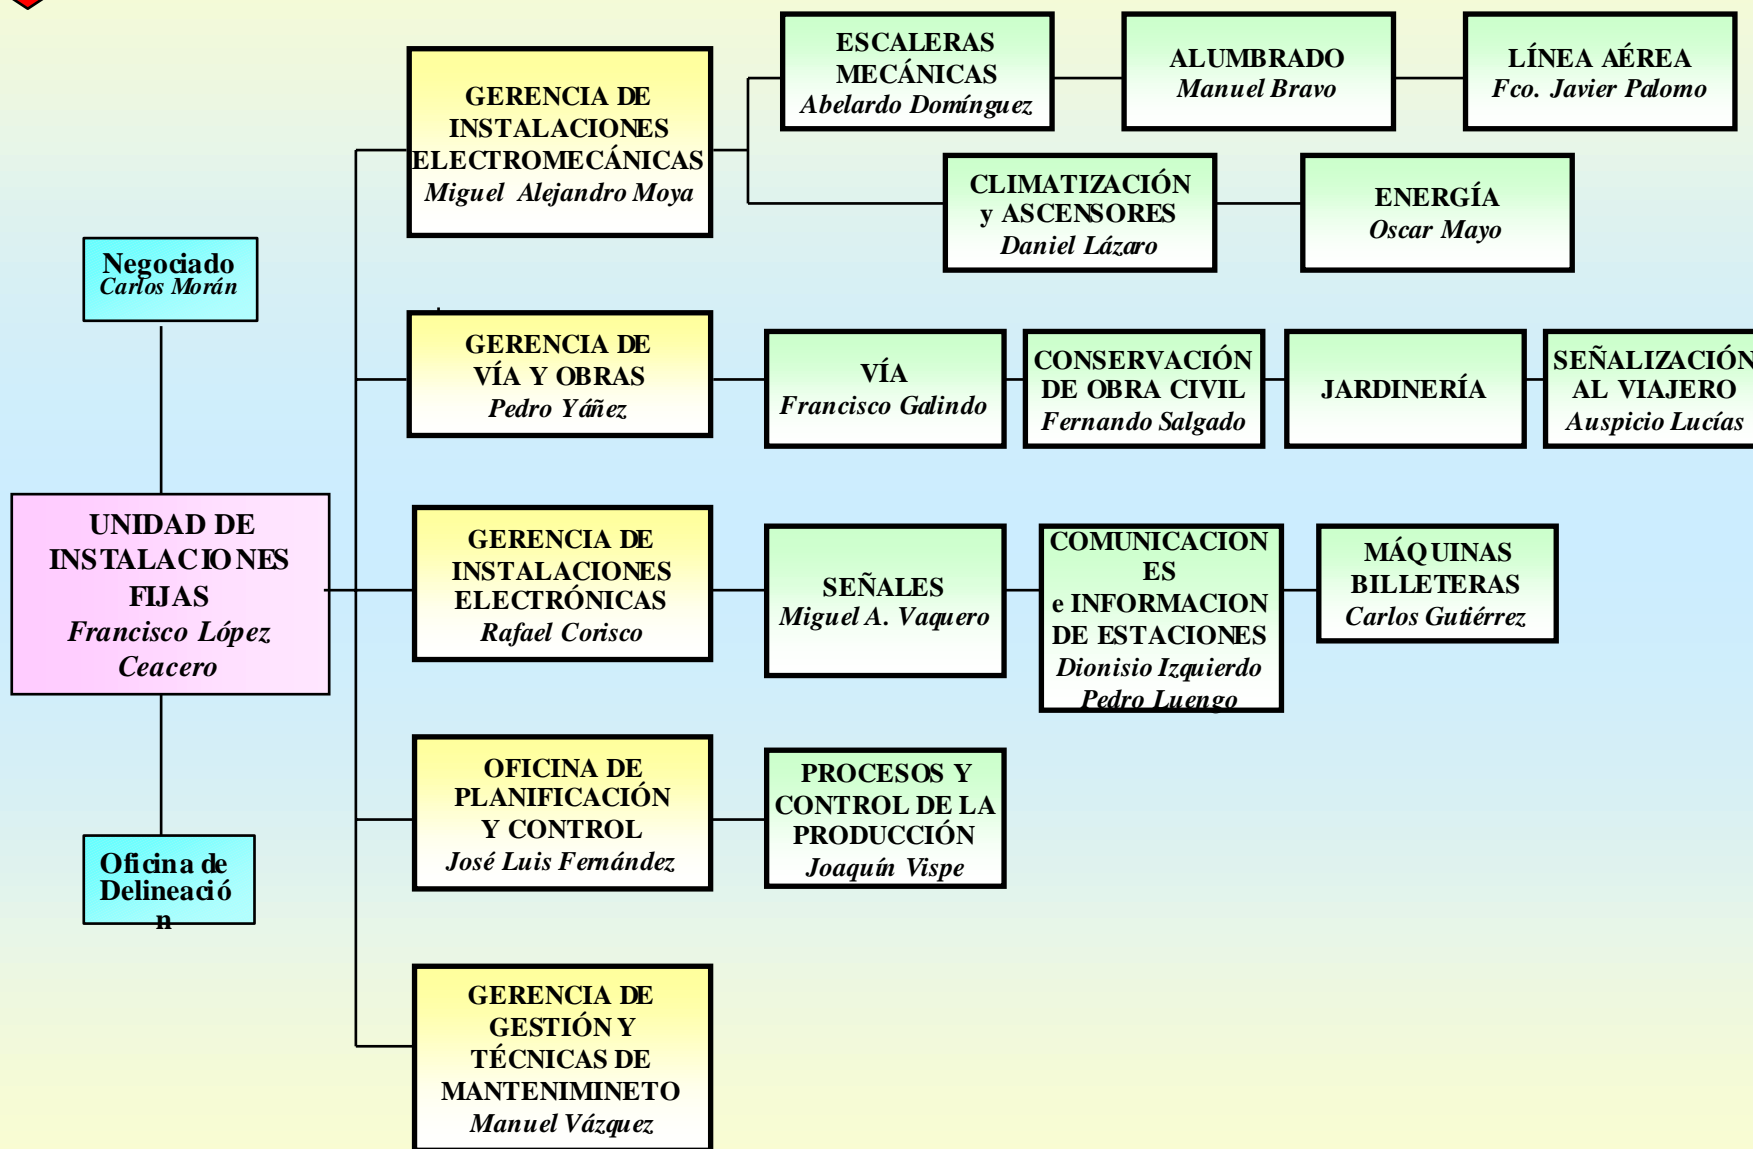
Negociado
Carlos Morán

UNIDAD DE INSTALACIONES FIJAS
Francisco López Ceacero

Oficina de Delineación

GERENCIA DE INSTALACIONES ELECTROMECÁNICAS
Miguel Alejandro Moya

ESCALERAS MECÁNICAS
Abelardo Domínguez

ALUMBRADO
Manuel Bravo

LÍNEA AÉREA
Fco. Javier Palomo

CLIMATIZACIÓN y ASCENSORES
Daniel Lázaro

ENERGÍA
Oscar Mayo

GERENCIA DE VÍA Y OBRAS
Pedro Yáñez

VÍA
Francisco Galindo

CONSERVACIÓN DE OBRA CIVIL
Fernando Salgado

JARDINERÍA

SEÑALIZACIÓN AL VIAJERO
Auspicio Lucías

GERENCIA DE INSTALACIONES ELECTRÓNICAS
Rafael Corisco

SEÑALES
Miguel A. Vaquero

COMUNICACIONES e INFORMACION DE ESTACIONES
Dionisio Izquierdo
Pedro Luengo

MÁQUINAS BILLETERAS
Carlos Gutiérrez

OFICINA DE PLANIFICACIÓN Y CONTROL
José Luis Fernández

PROCESOS Y CONTROL DE LA PRODUCCIÓN
Joaquín Vispe

GERENCIA DE GESTIÓN Y TÉCNICAS DE MANTENIMINETO
Manuel Vázquez